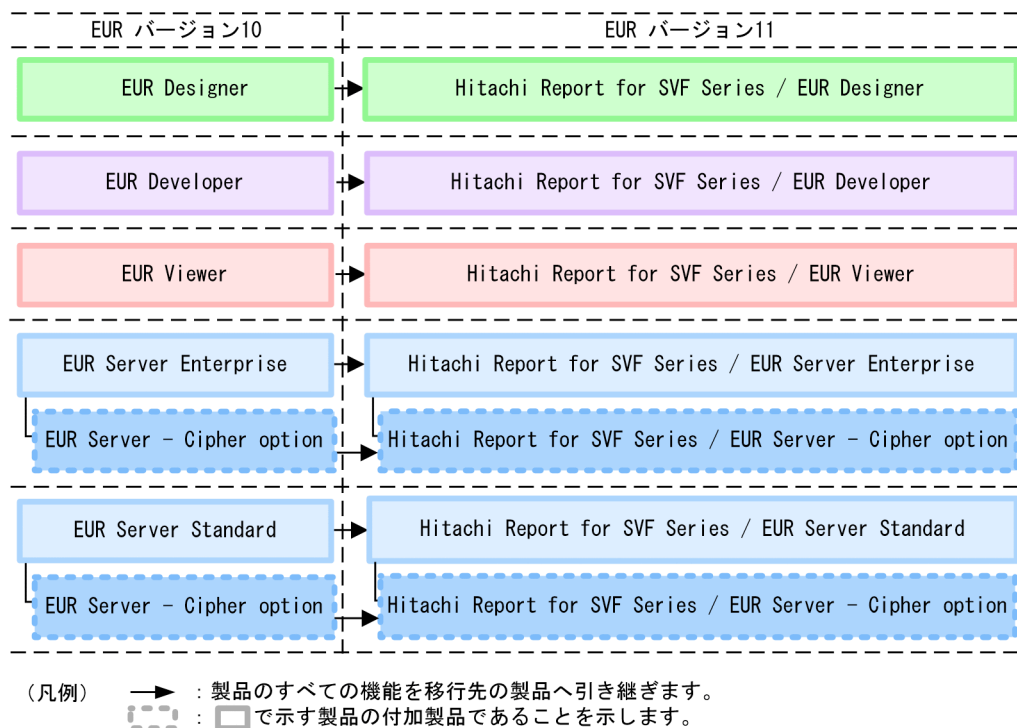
| EUR バージョン10 | EUR バージョン11 |
|---|---|
| EUR Designer | Hitachi Report for SVF Series / EUR Designer |
| EUR Developer | Hitachi Report for SVF Series / EUR Developer |
| EUR Viewer | Hitachi Report for SVF Series / EUR Viewer |
| EUR Server Enterprise | Hitachi Report for SVF Series / EUR Server Enterprise |
| EUR Server - Cipher option | Hitachi Report for SVF Series / EUR Server - Cipher option |
| EUR Server Standard | Hitachi Report for SVF Series / EUR Server Standard |
| EUR Server - Cipher option | Hitachi Report for SVF Series / EUR Server - Cipher option |

（凡例）
：製品のすべての機能を移行先の製品へ引き継ぎます。
：　で示す製品の付加製品であることを示します。